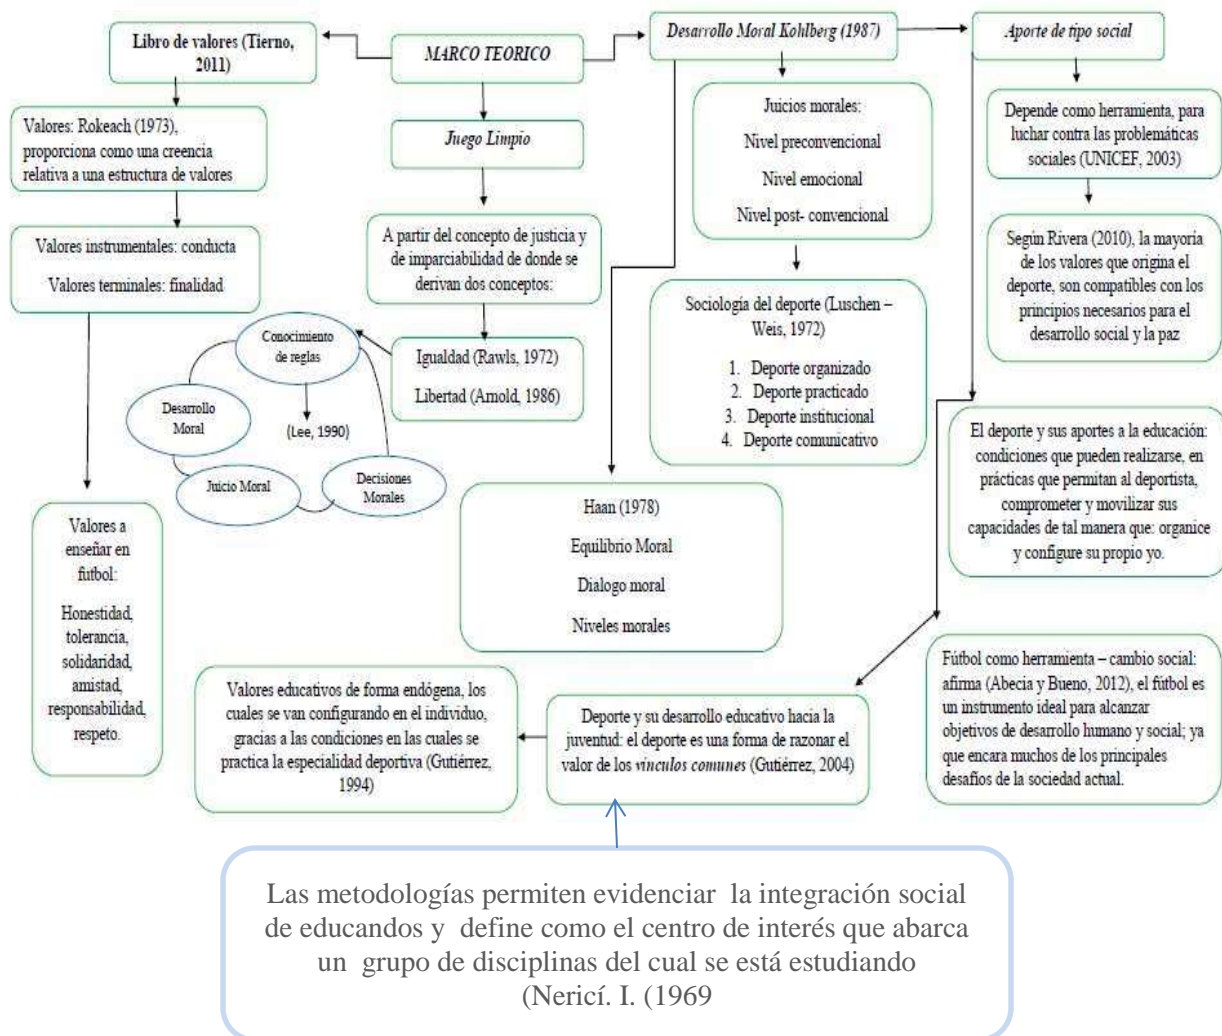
MARCO TEORICO

Libro de valores (Tierno, 2011)

Valores: Rokeach (1973), proporciona como una creencia relativa a una estructura de valores

Valores instrumentales: conducta

Valores terminales: finalidad

Valores a enseñar en futbol:

Honestidad, tolerancia, solidaridad, amistad, responsabilidad, respeto.

Juego Limpio

A partir del concepto de justicia y de imparciabilidad de donde se derivan dos conceptos:

Igualdad (Rawls, 1972)

Libertad (Arnold, 1986)

Conocimiento de reglas

Desarrollo Moral

(Lee, 1990)

Juicio Moral

Decisiones Morales

Desarrollo Moral Kohlberg (1987)

Juicios morales:

Nivel preconvencional

Nivel emocional

Nivel post- convencional

Sociología del deporte (Luschen – Weis, 1972)

1. Deporte organizado
2. Deporte practicado
3. Deporte institucional
4. Deporte comunicativo

Haan (1978)

Equilibrio Moral

Dialogo moral

Niveles morales

Aporte de tipo social

Depende como herramienta, para luchar contra las problemáticas sociales (UNICEF, 2003)

Según Rivera (2010), la mayoría de los valores que origina el deporte, son compatibles con los principios necesarios para el desarrollo social y la paz

El deporte y sus aportes a la educación: condiciones que pueden realizarse, en prácticas que permitan al deportista, comprometer y movilizar sus capacidades de tal manera que: organice y configure su propio yo.

Fútbol como herramienta – cambio social: afirma (Abecia y Bueno, 2012), el fútbol es un instrumento ideal para alcanzar objetivos de desarrollo humano y social; ya que encara muchos de los principales desafíos de la sociedad actual.

Deporte y su desarrollo educativo hacia la juventud: el deporte es una forma de razonar el valor de los vínculos comunes (Gutiérrez, 2004)

Valores educativos de forma endógena, los cuales se van configurando en el individuo, gracias a las condiciones en las cuales se practica la especialidad deportiva (Gutiérrez, 1994)

Las metodologías permiten evidenciar la integración social de educandos y define como el centro de interés que abarca un grupo de disciplinas del cual se está estudiando (Nericí. I. (1969